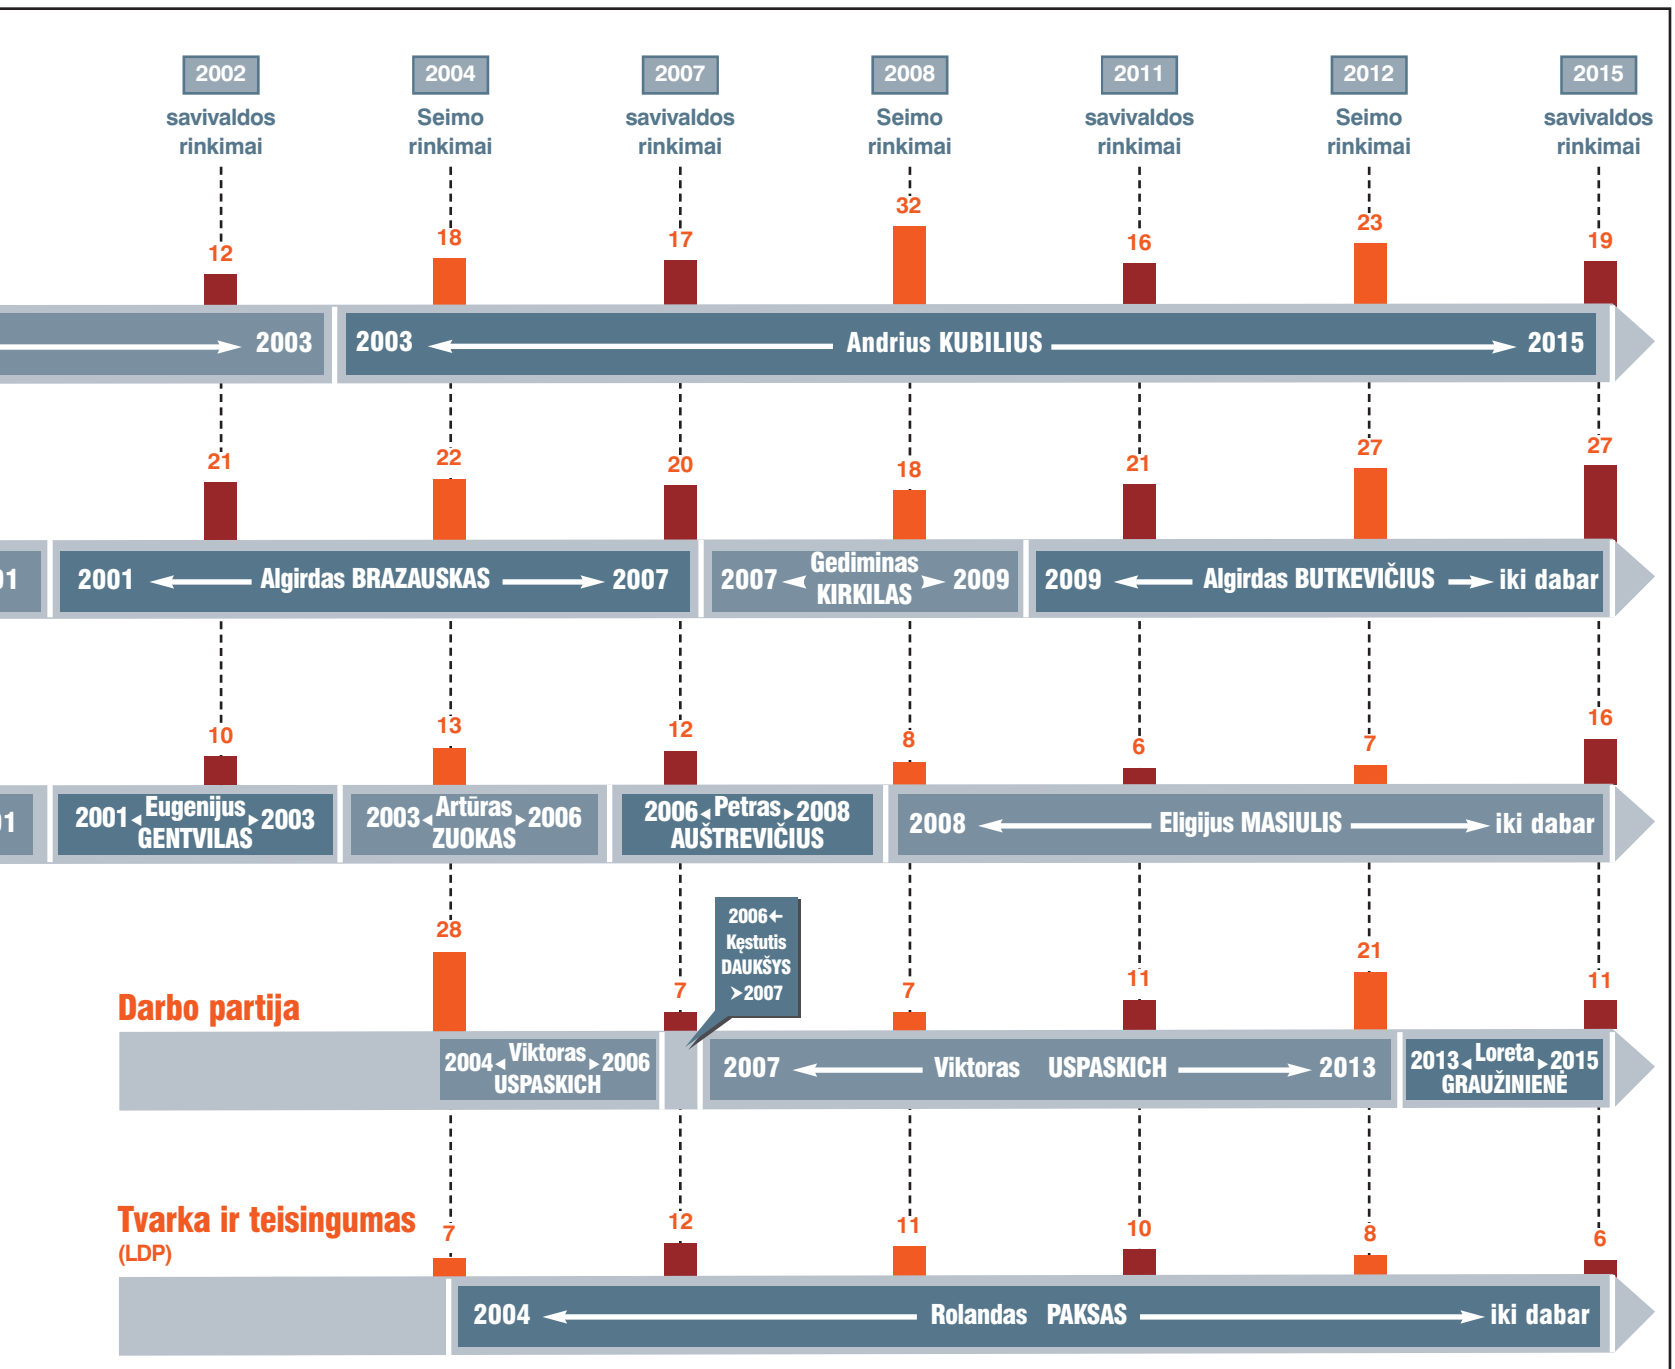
2002 savivaldos rinkimai

2004 Seimo rinkimai

2007 savivaldos rinkimai

2008 Seimo rinkimai

2011 savivaldos rinkimai

2012 Seimo rinkimai

2015 savivaldos rinkimai

12 18 17 32 16 23 19

2003

2003 Andrius KUBILIUS 2015

21 22 20 18 21 27 27

01

2001 Algirdas BRAZAUSKAS 2007

2007 Gediminas KIRKILAS 2009

2009 Algirdas BUTKEVIČIUS iki dabar

10 13 12 8 6 7 16

01

2001 Eugenijus GENTVILAS 2003

2003 Artūras ZUOKAS 2006

2006 Petras AUŠTREVIČIUS 2008

2008 Eligijus MASIULIS iki dabar

28 7 7 11 21 11

2006 Kęstutis DAUKŠYS 2007

Darbo partija

2004 Viktoras USPASKICH 2006

2007 Viktoras USPASKICH 2013

2013 Loreta GRAUŽINIENĖ 2015

7 12 11 10 8 6

Tvarka ir teisingumas
(LDP)

2004 Rolandas PAKSAS iki dabar